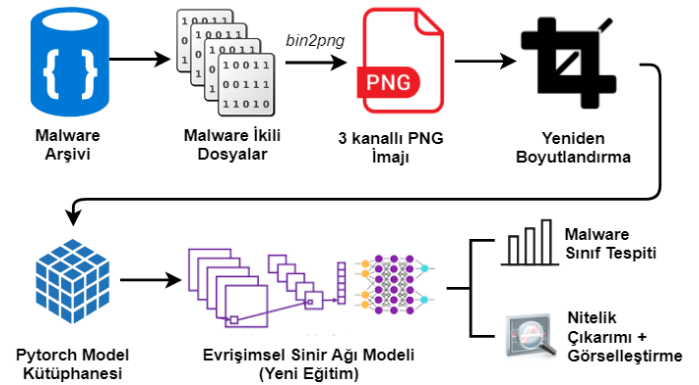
Malware Arşivi

10011
01001
10011
00111
11010

Malware İkili Dosyalar

bin2png

PNG

3 kanallı PNG İmajı

Yeniden Boyutlandırma

Pytorch Model Kütüphanesi

Evrişimsel Sinir Ağı Modeli (Yeni Eğitim)

Malware Sınıf Tespiti

Nitelik Çıkarımı + Görselleştirme